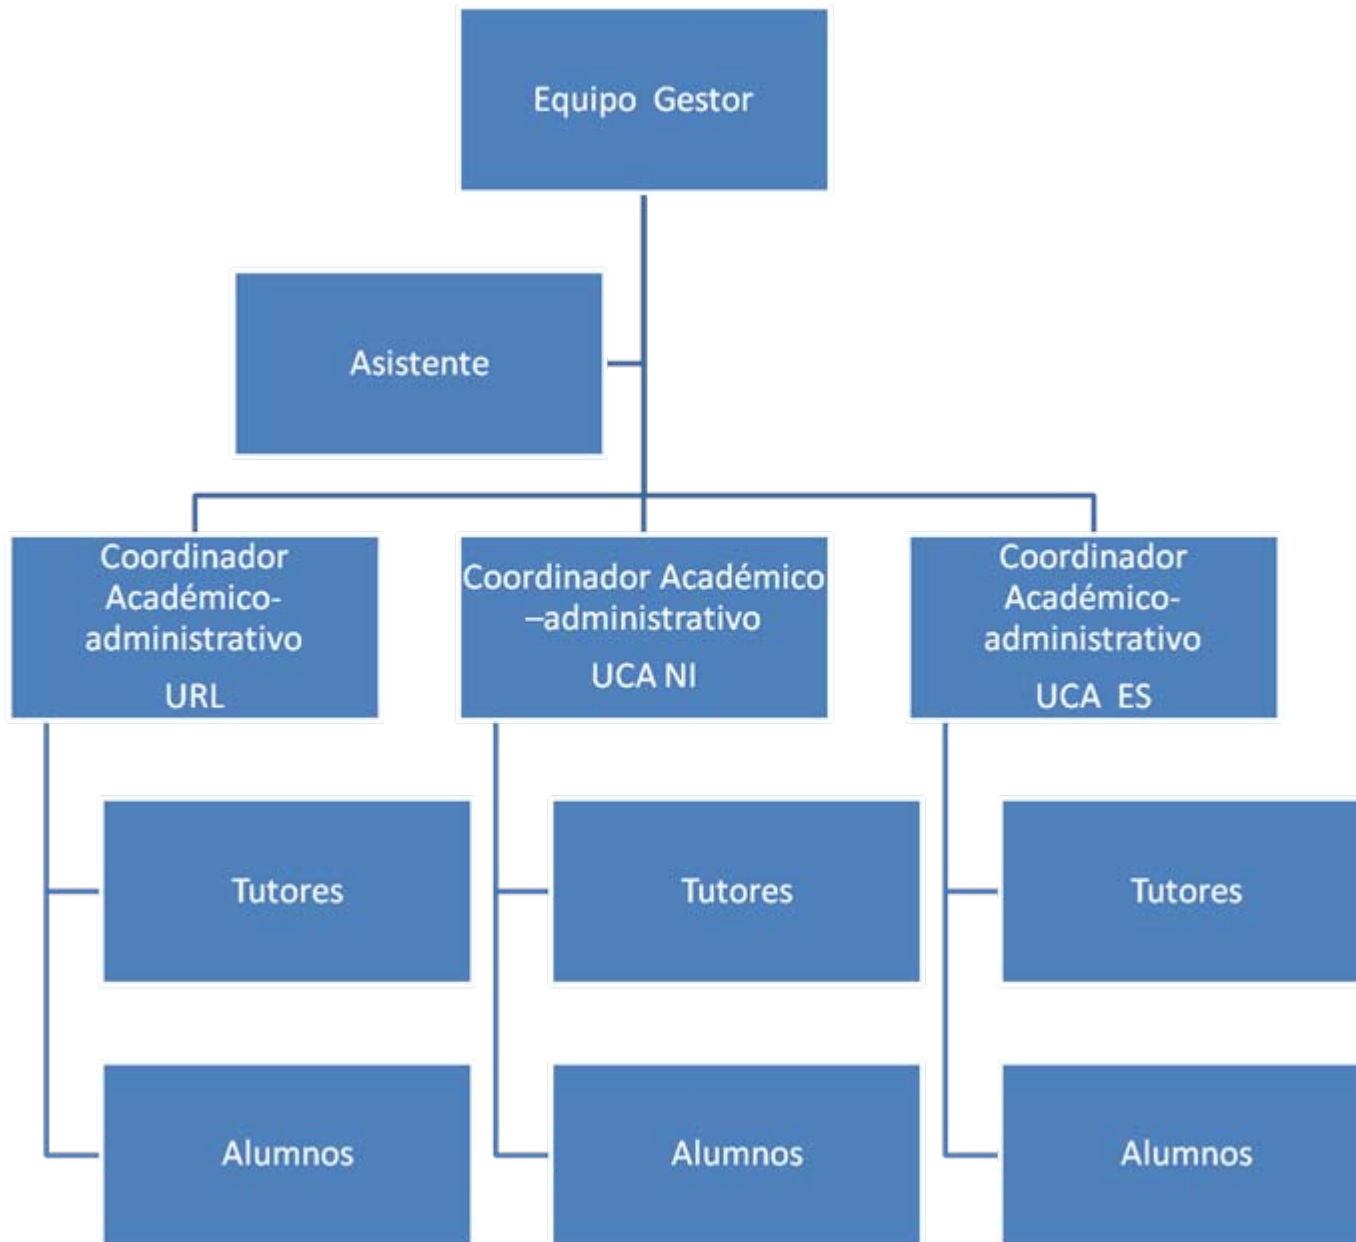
Equipo Gestor

Asistente

Coordinador Académico-administrativo
URL

Coordinador Académico –administrativo
UCA NI

Coordinador Académico-administrativo
UCA ES

Tutores

Tutores

Tutores

Alumnos

Alumnos

Alumnos